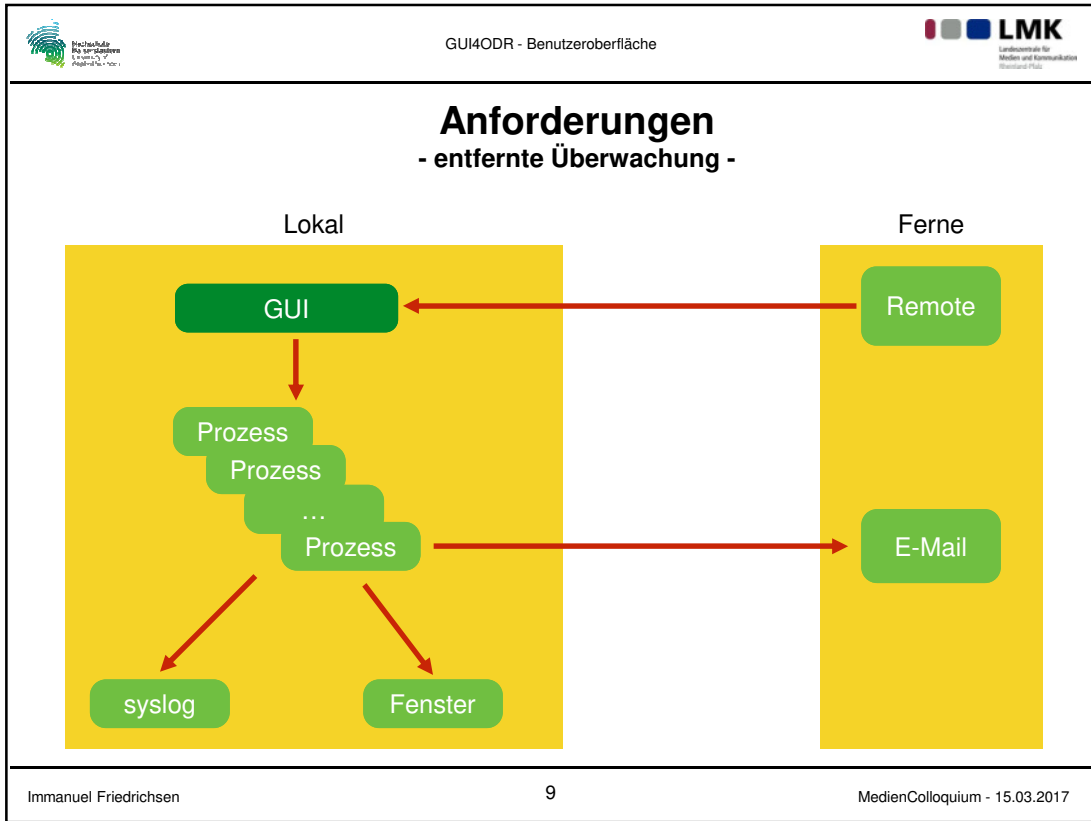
Hochschule Kaiserslautern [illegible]

GUI4ODR - Benutzeroberfläche

LMK
Landeszentrale für Medien und Kommunikation Rheinland-Pfalz

Anforderungen
- entfernte Überwachung -

Lokal

Ferne

GUI

Remote

Prozess

Prozess

…

Prozess

E-Mail

syslog

Fenster

Immanuel Friedrichsen

9

MedienColloquium - 15.03.2017